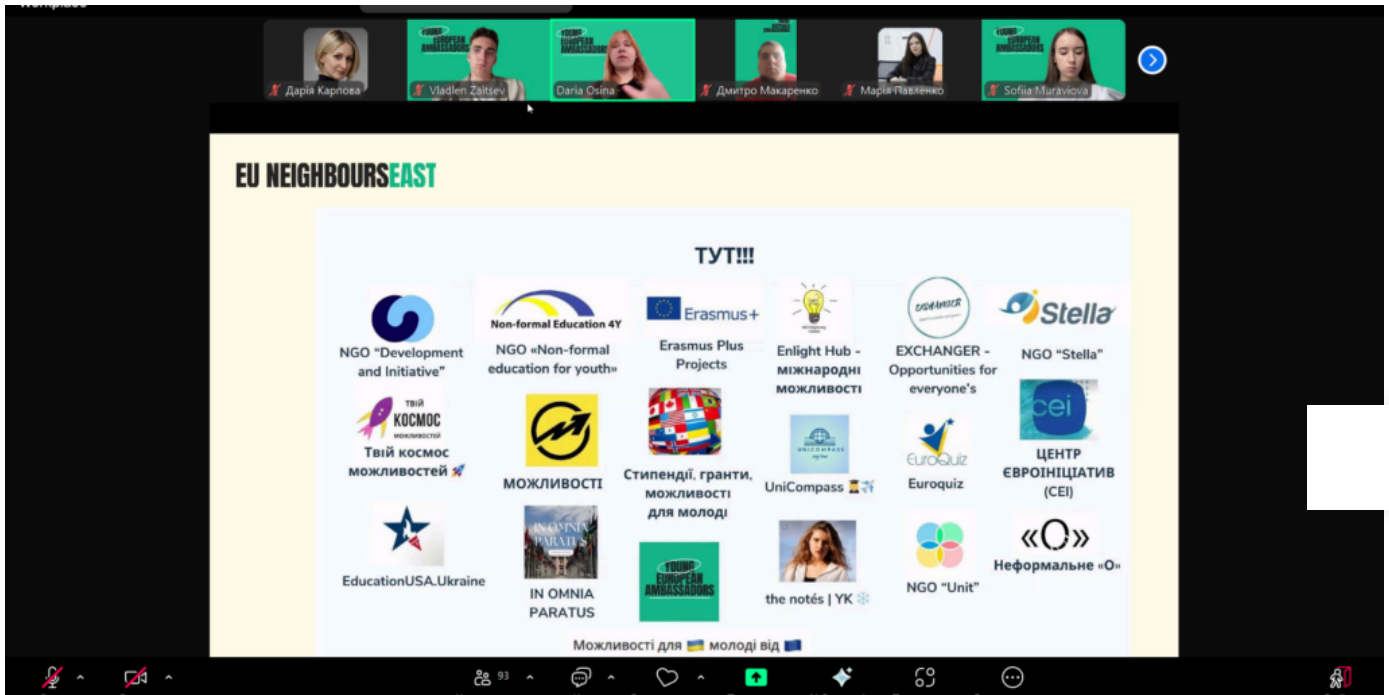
Дарія Карпова
Vladlen Zaitsev
Daria Osina
Дмитро Макаренко
Марія Павленко
Sofiia Muraviova

YOUNG EUROPEAN AMBASSADORS

EU NEIGHBOURSEAST

ТУТ!!!

NGO "Development and Initiative"

Non-formal Education 4Y
NGO «Non-formal education for youth»

Erasmus+
Erasmus Plus Projects

Enlight Hub - міжнародні можливості

EXCHANGER
EXCHANGER - Opportunities for everyone's

Stella
NGO "Stella"

твій КОСМОС можливостей
Твій космос можливостей 🚀

МОЖЛИВОСТІ

Стипендії, гранти, можливості для молоді

UNICOMPASS
UniCompass ⌛✈️

EuroQuiz
Euroquiz

cei
ЦЕНТР ЄВРОІНІЦІАТИВ (CEI)

EducationUSA.Ukraine

IN OMNIA PARATUS
IN OMNIA PARATUS

YOUNG EUROPEAN AMBASSADORS

the notés | УК ❄️

NGO "Unit"

«О»
Неформальне «О»

Можливості для 🇺🇦 молоді від 🇪🇺

93